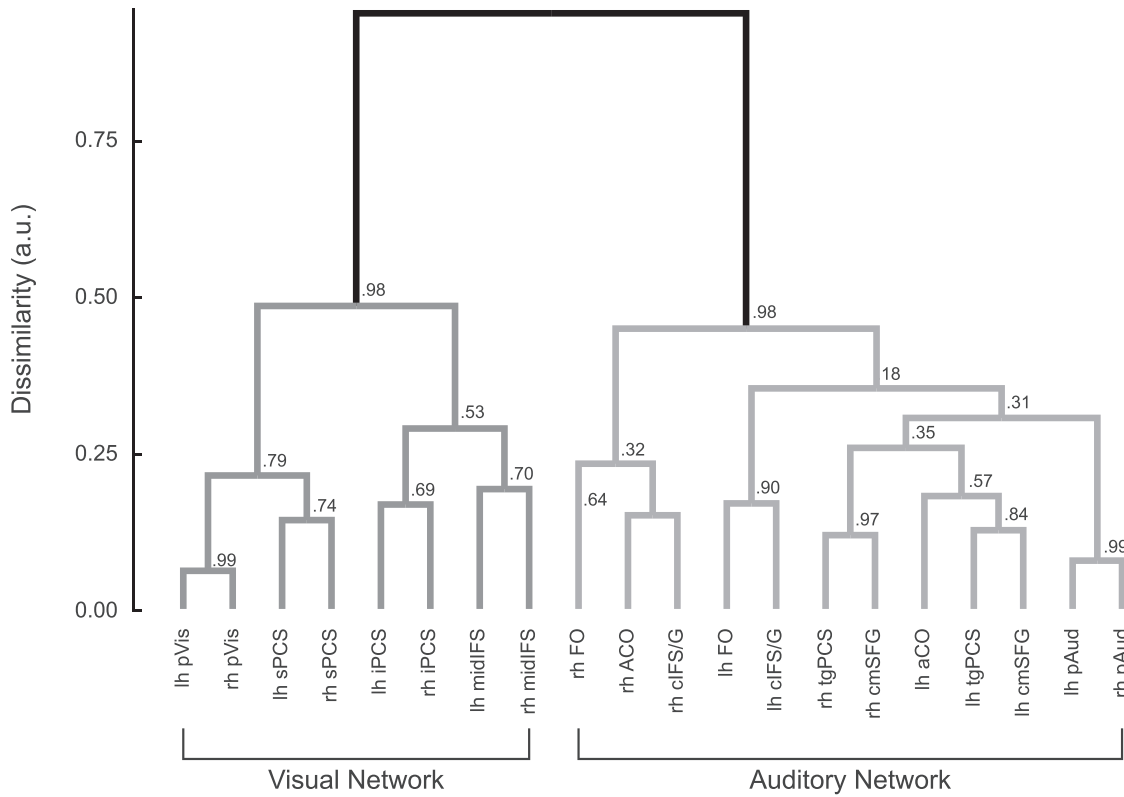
Dissimilarity (a.u.)

0.75
0.50
0.25
0.00

.98
.98
.79
.53
.74
.69
.70
.99
.32
18
.31
.35
.64
.90
.57
.97
.84
.99

lh pVis
rh pVis
lh sPCS
rh sPCS
lh iPCS
rh iPCS
lh midIFS
rh midIFS
rh FO
rh ACO
rh cIFS/G
lh FO
lh cIFS/G
rh tgPCS
rh cmSFG
lh aCO
lh tgPCS
lh cmSFG
lh pAud
rh pAud

Visual Network
Auditory Network